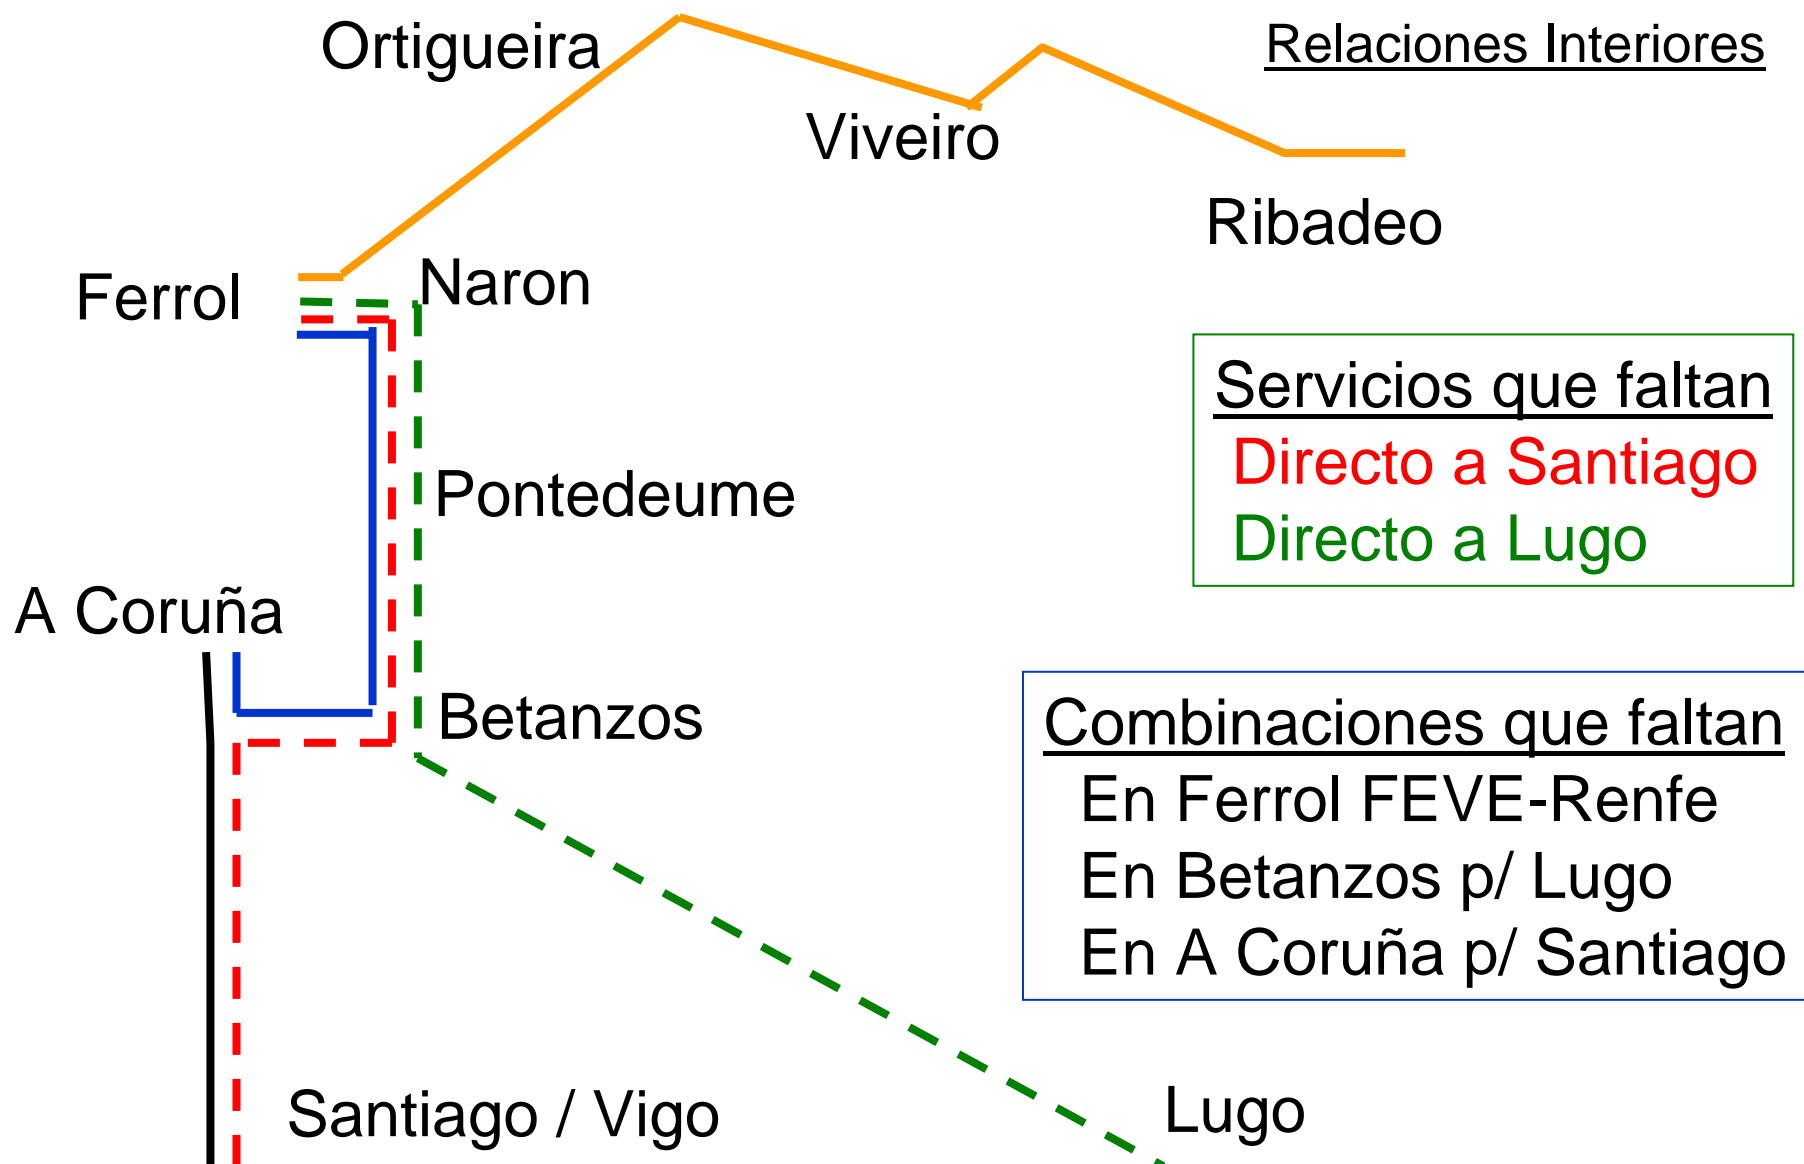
Ortigueira

Relaciones Interiores

Viveiro

Ribadeo

Ferrol

Naron

Servicios que faltan
Directo a Santiago
Directo a Lugo

Pontedeume

A Coruña

Betanzos

Combinaciones que faltan
En Ferrol FEVE-Renfe
En Betanzos p/ Lugo
En A Coruña p/ Santiago

Santiago / Vigo

Lugo